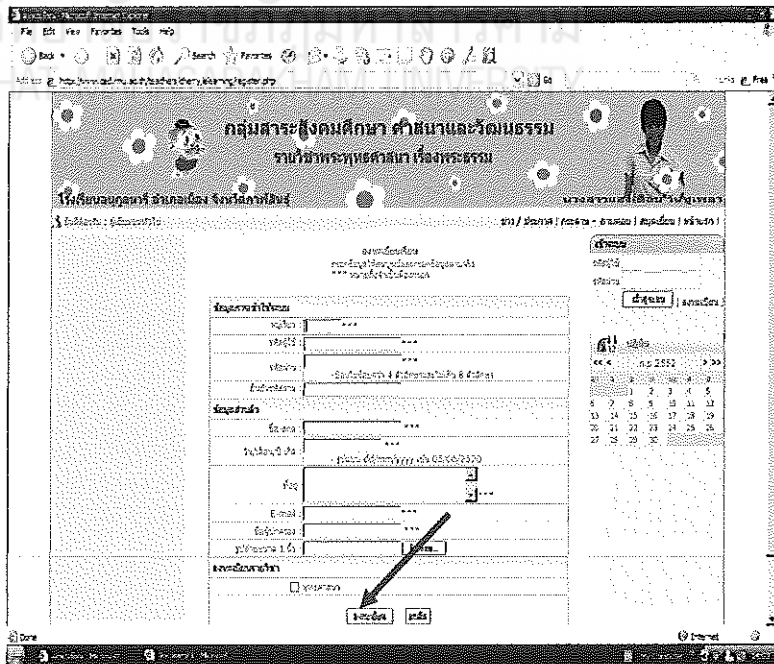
File Edit View Favorites Tools Help

Back Search Favorites

Address http://www.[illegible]

กลุ่มสาระสังคมศึกษา ศาสนาและวัฒนธรรม

รายวิชาพระพุทธศาสนา เรื่องพระธรรม

โรงเรียนอนุกูลนารี อำเภอเมือง จังหวัดกาฬสินธุ์

นางสาว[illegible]

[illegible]

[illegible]

ลงทะเบียนเรียน

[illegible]

*** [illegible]

ข้อมูลการเข้าใช้ระบบ

หมู่เรียน ***

ชื่อผู้ใช้ ***

รหัสผ่าน ***

รหัสผ่านต้องมีอย่างน้อย 4 ตัวอักษรแต่ไม่เกิน 8 ตัวอักษร

ยืนยันรหัสผ่าน

ข้อมูลส่วนตัว

ชื่อ-สกุล ***

วันเดือนปีเกิด *** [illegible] 03/06/2520

ที่อยู่ ***

E-mail ***

เบอร์โทรศัพท์ ***

รูปถ่ายขนาด 1 นิ้ว Browse...

ลงทะเบียนรายวิชา

พระพุทธศาสนา

ลงทะเบียน ยกเลิก

เข้าระบบ

ชื่อผู้ใช้

รหัสผ่าน

เข้าสู่ระบบ | ลงทะเบียน

ปฏิทิน

<< < ก.ย. 2552 > >>

Done

Internet